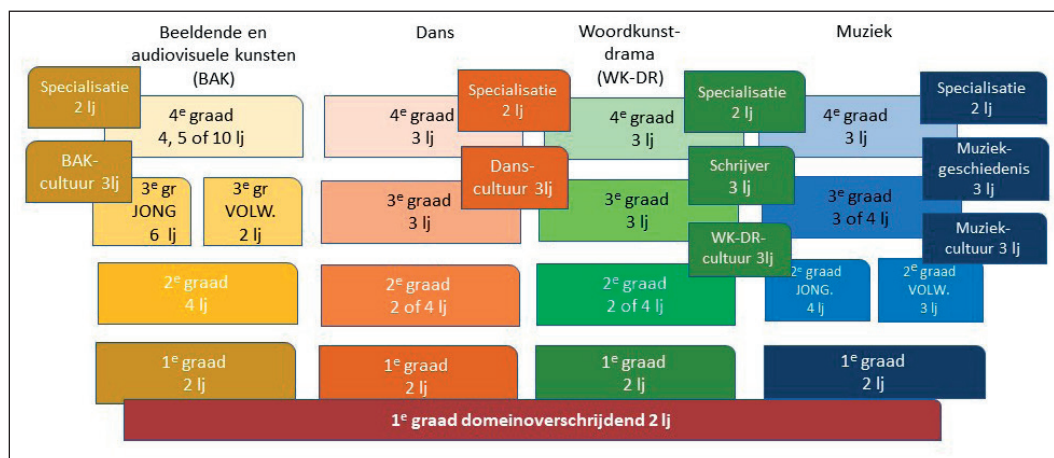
Beeldende en audiovisuele kunsten (BAK)

Dans

Woordkunst-drama (WK-DR)

Muziek

Specialisatie 2 lj

4$^e$ graad 4, 5 of 10 lj

BAK-cultuur 3lj

3$^e$ gr JONG 6 lj

3$^e$ gr VOLW. 2 lj

2$^e$ graad 4 lj

1$^e$ graad 2 lj

4$^e$ graad 3 lj

Specialisatie 2 lj

Dans-cultuur 3lj

3$^e$ graad 3 lj

2$^e$ graad 2 of 4 lj

1$^e$ graad 2 lj

4$^e$ graad 3 lj

3$^e$ graad 3 lj

2$^e$ graad 2 of 4 lj

1$^e$ graad 2 lj

Specialisatie 2 lj

Schrijver 3 lj

WK-DR-cultuur 3lj

4$^e$ graad 3 lj

Specialisatie 2 lj

Muziek-geschiedenis 3 lj

3$^e$ graad 3 of 4 lj

Muziek-cultuur 3 lj

2$^e$ graad JONG. 4 lj

2$^e$ graad VOLW. 3 lj

1$^e$ graad 2 lj

1$^e$ graad domeinoverschrijdend 2 lj